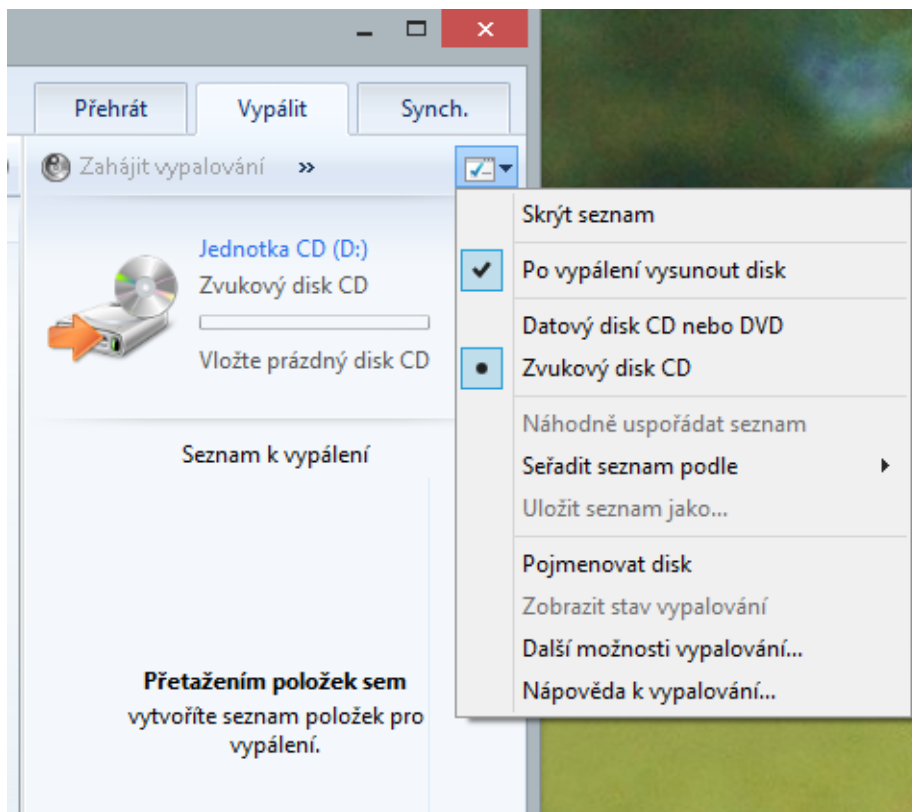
Přehrát
Vypálit
Synch.

Zahájit vypalování »

Jednotka CD (D:)
Zvukový disk CD

Vložte prázdný disk CD

Seznam k vypálení

**Přetažením položek sem** vytvoříte seznam položek pro vypálení.

Skrýt seznam
Po vypálení vysunout disk
Datový disk CD nebo DVD
Zvukový disk CD
Náhodně uspořádat seznam
Seřadit seznam podle
Uložit seznam jako...
Pojmenovat disk
Zobrazit stav vypalování
Další možnosti vypalování...
Nápověda k vypalování...